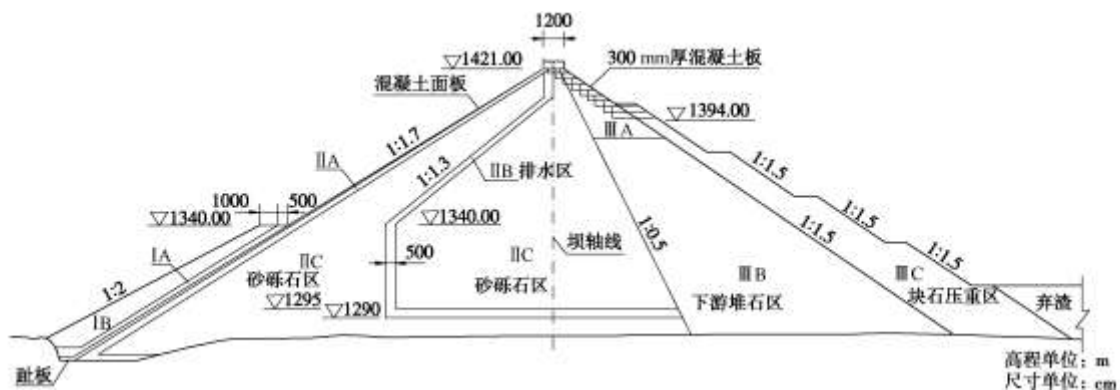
1200

▽1421.00

300 mm厚混凝土板

混凝土面板

▽1394.00

ⅢA

1:1.7

ⅡA

1:1.3

ⅡB 排水区

1:1.5

1:1.5

1:1.5

1:1.5

1000

500

▽1340.00

▽1340.00

坝轴线

1:0.5

ⅠA

ⅡC

500

ⅡC

ⅢB

ⅢC

1:2

砂砾石区

砂砾石区

下游堆石区

块石压重区

弃渣

▽1295

▽1290

ⅠB

趾板

高程单位：m

尺寸单位：cm